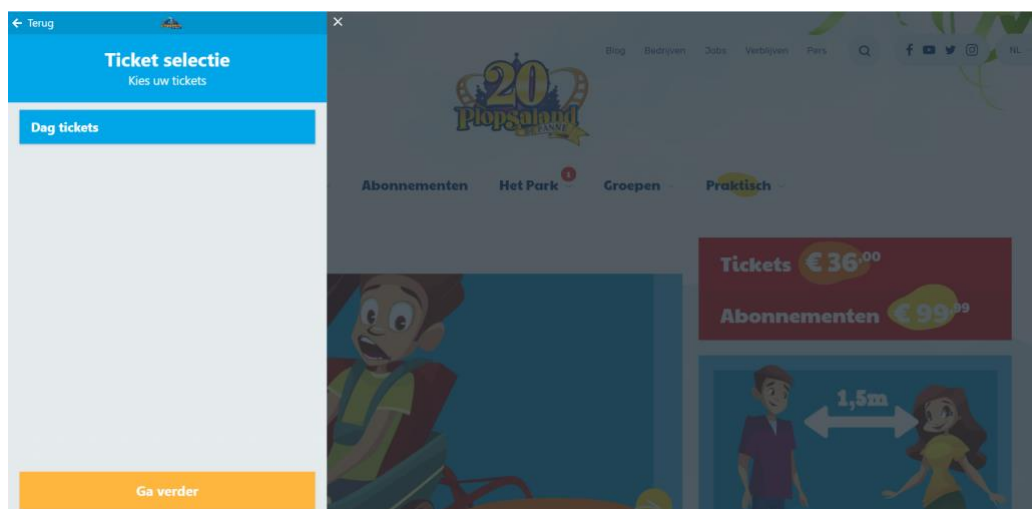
← Terug

Ticket selectie
Kies uw tickets

Dag tickets

Ga verder

×

Blog Bedrijven Jobs Verblijven Pers NL

20
Plopsaland
DE PANNE

Abonnementen Het Park Groepen Praktisch

Tickets €36,00

Abonnementen €99,99

1,5m